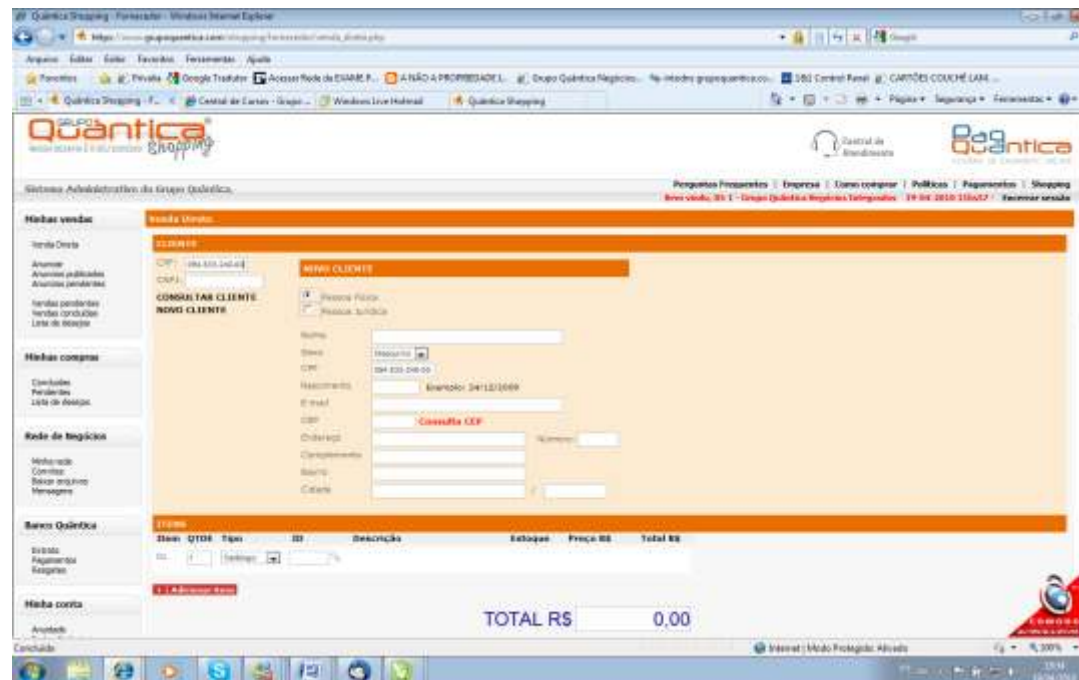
Quântica Shopping - Fornecedor - Windows Internet Explorer

Arquivo Editar Exibir Favoritos Ferramentas Ajuda

Favoritos

Quântica Shopping

Central de Atendimento

Sistema Administrativo do Grupo Quântica

Perguntas Frequentes | Empresa | Como comprar | Políticas | Pagamentos | Shopping

Minhas vendas

Venda Direta

Anunciar
Anuncios publicados
Anuncios pendentes

Vendas pendentes
Vendas concluídas
Lista de desejos

Minhas compras

Concluídas
Pendentes
Lista de desejos

Rede de Negócios

Minha rede
Convites
Baixar arquivos
Mensagens

Banco Quântica

Extrato
Pagamentos
Resgates

Minha conta

Venda Direta

CLIENTE

CPF: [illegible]
CNPJ:

CONSULTAR CLIENTE
NOVO CLIENTE

NOVO CLIENTE

Pessoa Física
Pessoa Jurídica

Nome
Sexo Masculino
CPF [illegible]
Nascimento Exemplo: 24/12/2009
E-mail
CEP Consulta CEP
Endereço Número
Complemento
Bairro
Cidade /

ITENS

Item QTDE Tipo ID Descrição Estoque Preço R$ Total R$

Adicionar Item

TOTAL R$ 0,00

Concluído

Internet | Modo Protegido: Ativado